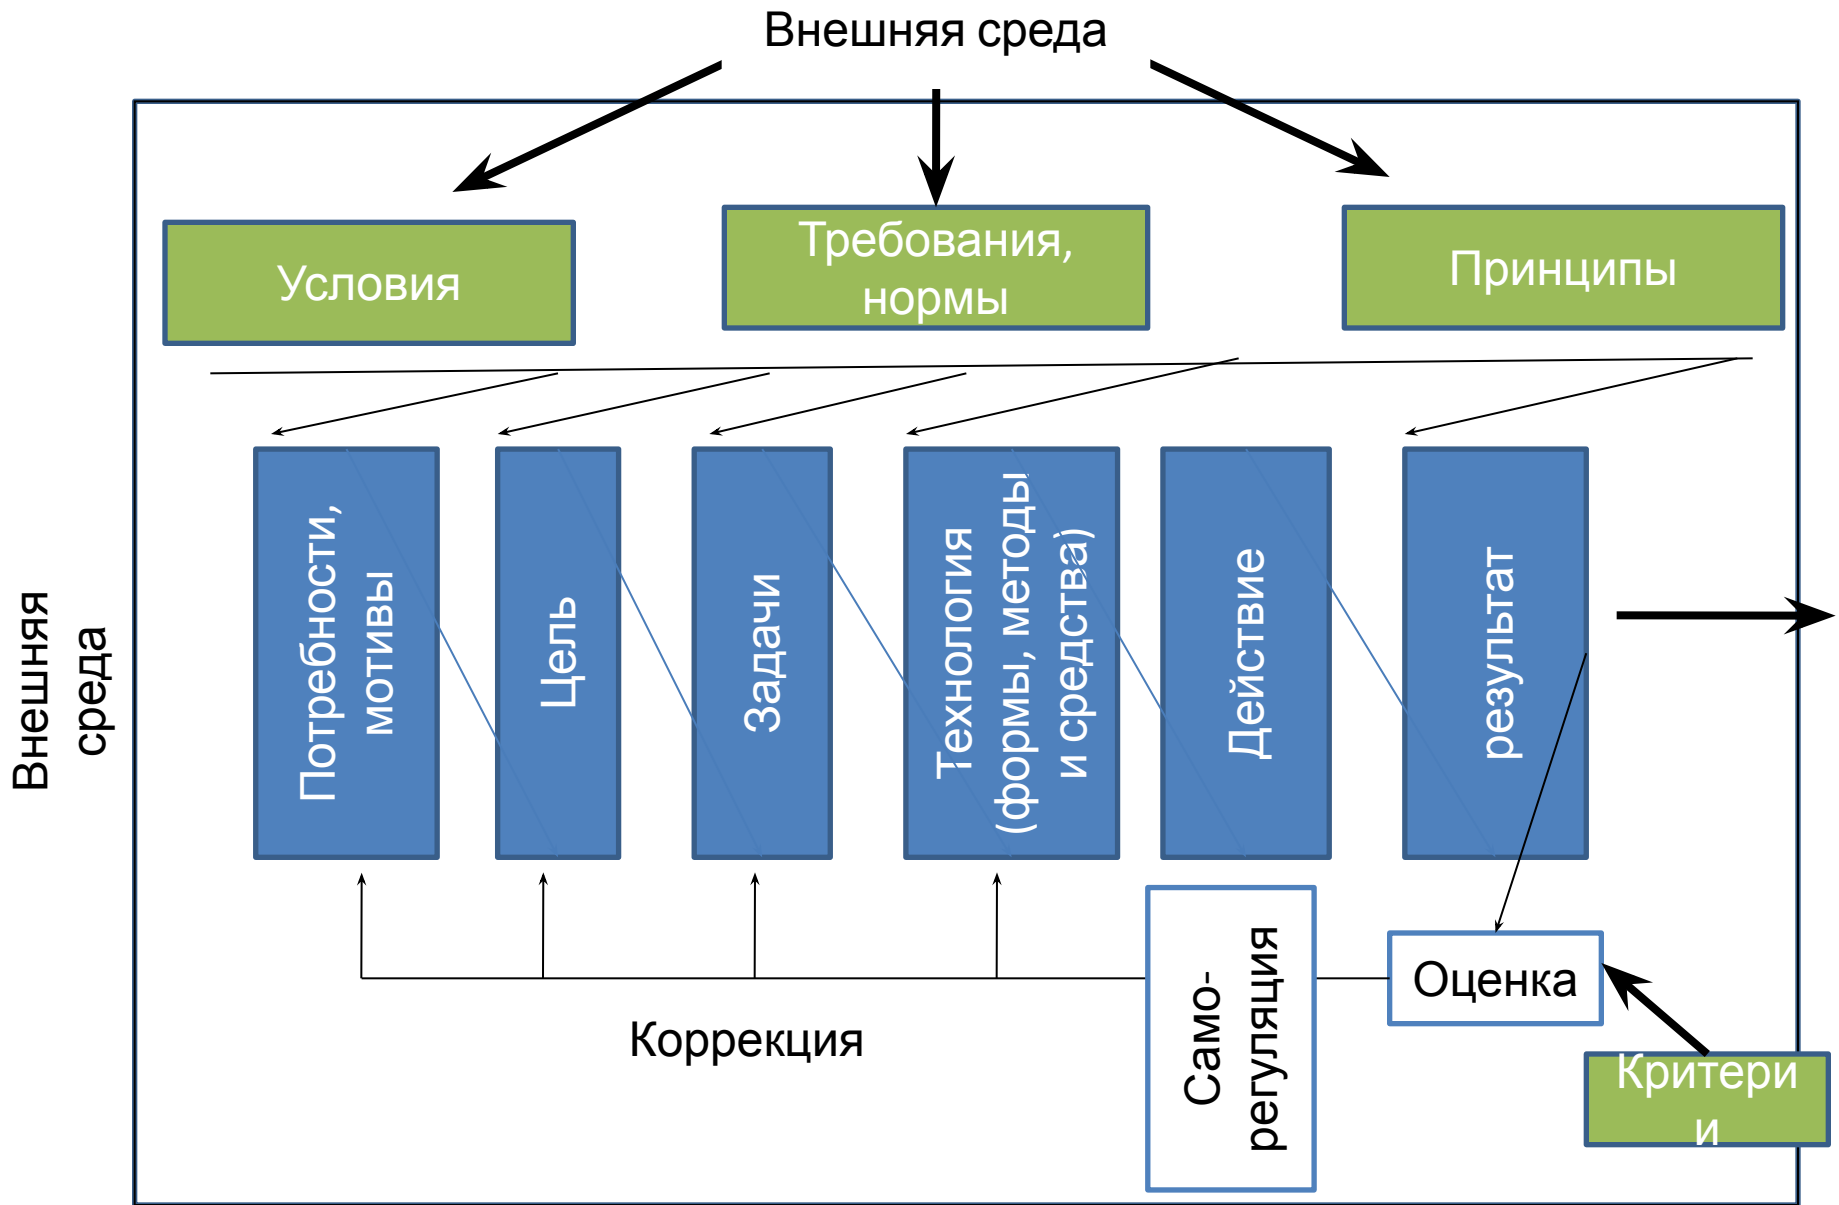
Внешняя среда

Условия

Требования, нормы

Принципы

Внешняя среда

Потребности, мотивы

Цель

Задачи

Технология (формы, методы и средства)

Действие

результат

Само-регуляция

Оценка

Критери и

Коррекция